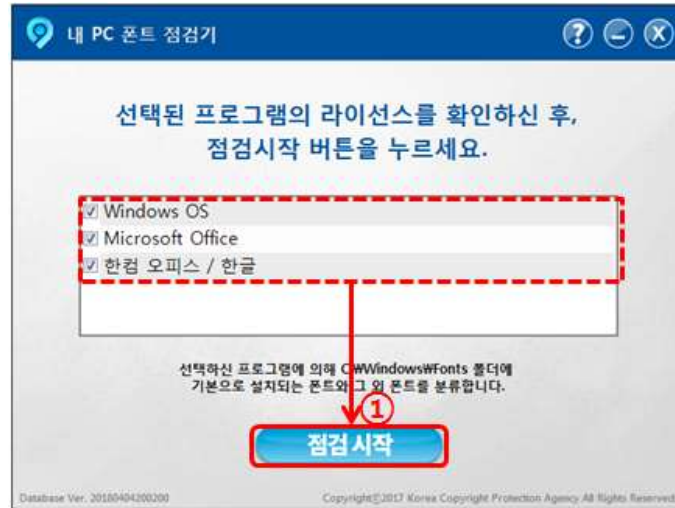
내 PC 폰트 점검기

선택된 프로그램의 라이선스를 확인하신 후, 점검시작 버튼을 누르세요.

Windows OS
Microsoft Office
한컴 오피스 / 한글

선택하신 프로그램에 의해 C:₩Windows₩Fonts 폴더에 기본으로 설치되는 폰트와 그 외 폰트를 분류합니다.

①

점검 시작

Database Ver. 20180404200200

Copyright©2017 Korea Copyright Protection Agency All Rights Reserved